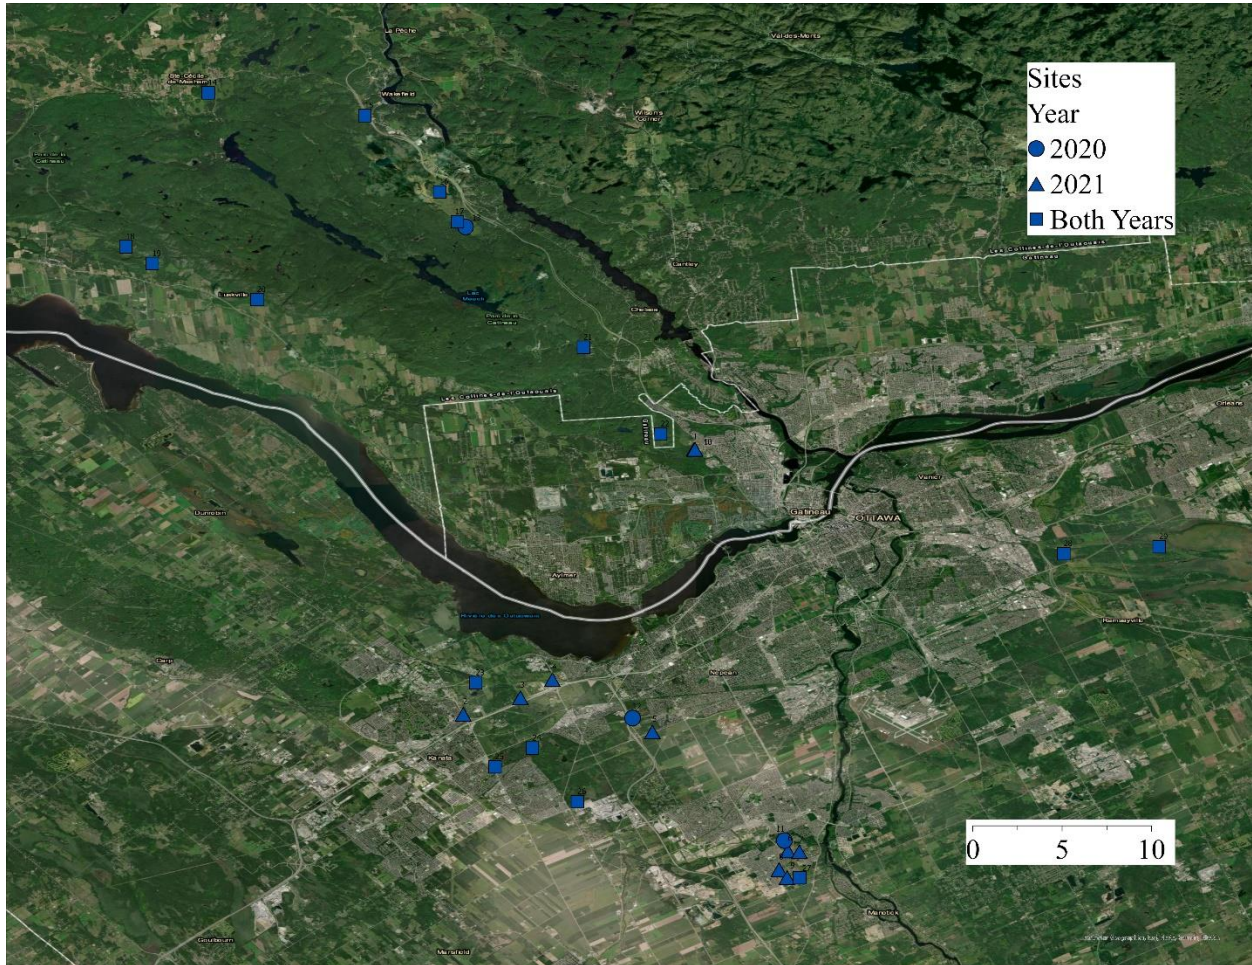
Sites
Year
2020
2021
Both Years

0 5 10

La Pêche
Wakefield
Val-des-Monts
Ste-Cécile-de-Masham
Wilsons Corners
Cantley
Chelsea
Lac Meech
Les Collines-de-l'Outaouais
Gatineau
Ottawa
Vanier
Aylmer
Nepean
Kanata
Dunrobin
Orléans
Manotick
Goulbourn
Marlborough
10
11